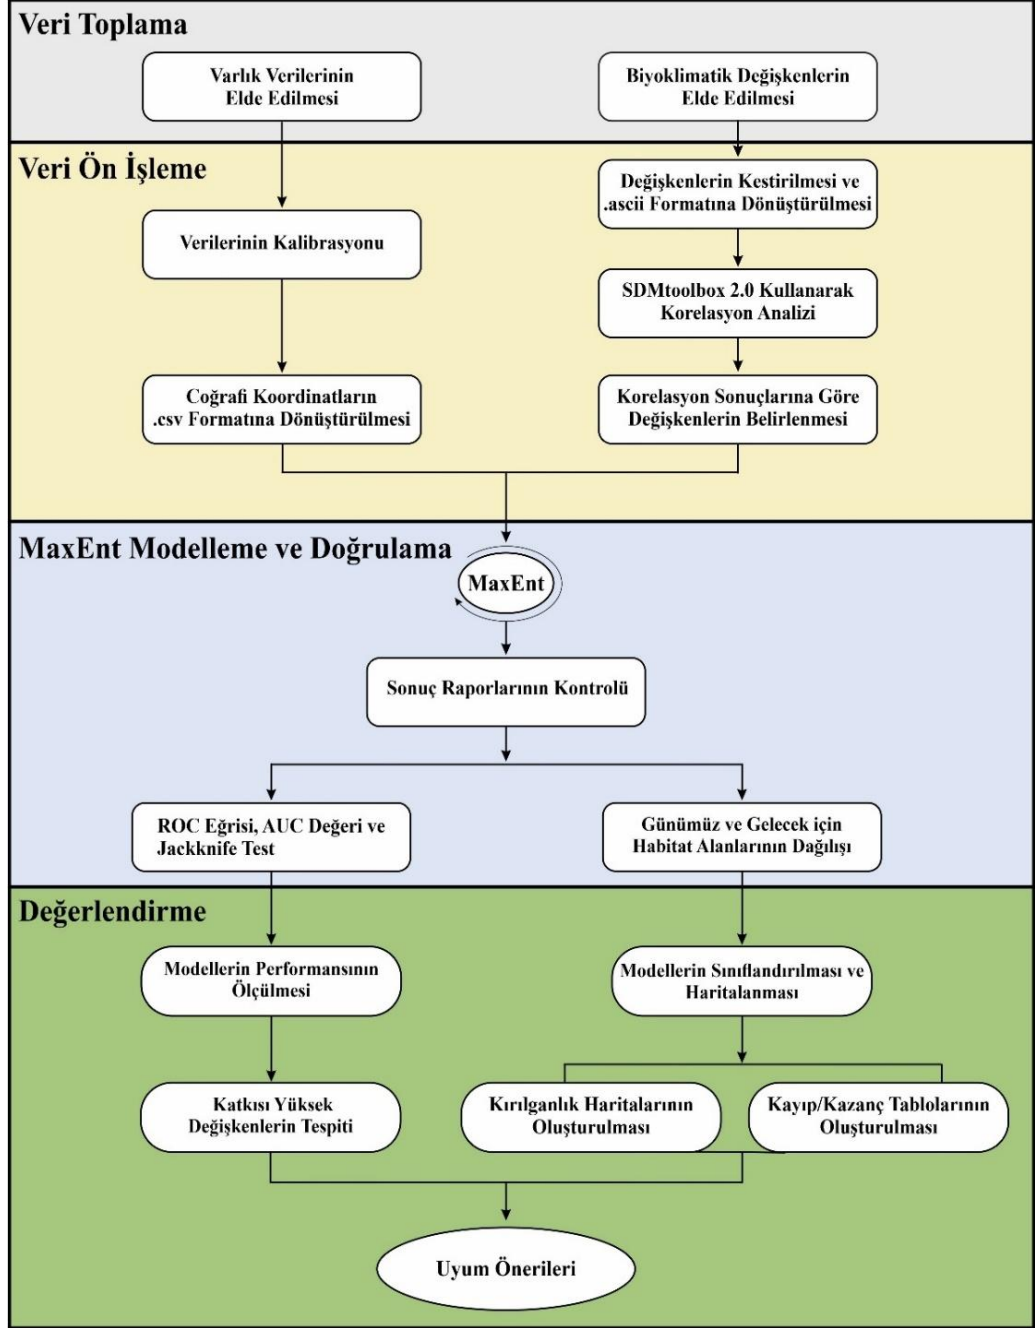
Veri Toplama

Varlık Verilerinin Elde Edilmesi

Biyoklimatik Değişkenlerin Elde Edilmesi

Veri Ön İşleme

Değişkenlerin Kestirilmesi ve .ascii Formatına Dönüştürülmesi

Verilerinin Kalibrasyonu

SDMtoolbox 2.0 Kullanarak Korelasyon Analizi

Coğrafi Koordinatların .csv Formatına Dönüştürülmesi

Korelasyon Sonuçlarına Göre Değişkenlerin Belirlenmesi

MaxEnt Modelleme ve Doğrulama

MaxEnt

Sonuç Raporlarının Kontrolü

ROC Eğrisi, AUC Değeri ve Jackknife Test

Günümüz ve Gelecek için Habitat Alanlarının Dağılışı

Değerlendirme

Modellerin Performansının Ölçülmesi

Modellerin Sınıflandırılması ve Haritalanması

Katkısı Yüksek Değişkenlerin Tespiti

Kırılganlık Haritalarının Oluşturulması

Kayıp/Kazanç Tablolarının Oluşturulması

Uyum Önerileri